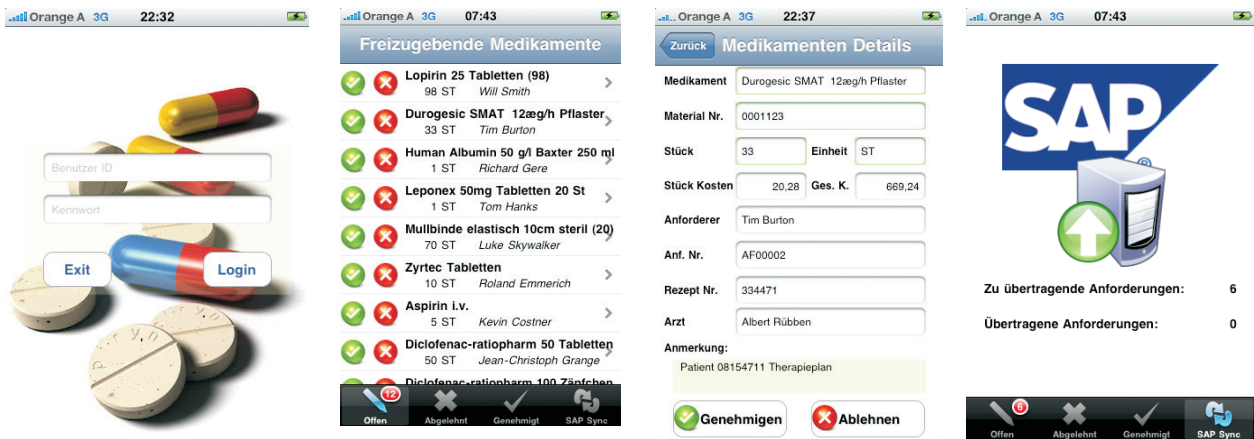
Orange A 3G 22:32

Benutzer ID

Kennwort

Exit

Login

Orange A 3G 07:43

Freizugebende Medikamente

Lopirin 25 Tabletten (98)
98 ST Will Smith

Durogesic SMAT 12æg/h Pflaster
33 ST Tim Burton

Human Albumin 50 g/l Baxter 250 ml
1 ST Richard Gere

Leponex 50mg Tabletten 20 St
1 ST Tom Hanks

Mullbinde elastisch 10cm steril (20)
70 ST Luke Skywalker

Zyrtec Tabletten
10 ST Roland Emmerich

Aspirin i.v.
5 ST Kevin Costner

Diclofenac-ratiopharm 50 Tabletten
50 ST Jean-Christoph Grange

Diclofenac-ratiopharm 100 Zäpfchen

12
Offen Abgelehnt Genehmigt SAP Sync

Orange A 3G 22:37

Zurück Medikamenten Details

Medikament Durogesic SMAT 12æg/h Pflaster

Material Nr. 0001123

Stück 33 Einheit ST

Stück Kosten 20,28 Ges. K. 669,24

Anforderer Tim Burton

Anf. Nr. AF00002

Rezept Nr. 334471

Arzt Albert Rübben

Anmerkung:

Patient 08154711 Therapieplan

Genehmigen Ablehnen

Orange A 3G 07:43

SAP

Zu übertragende Anforderungen: 6

Übertragene Anforderungen: 0

6
Offen Abgelehnt Genehmigt SAP Sync